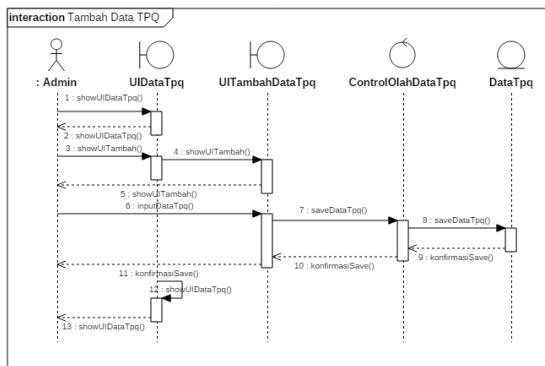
interaction Tambah Data TPQ

: Admin

UIDataTpq

UITambahDataTpq

ControlOlahDataTpq

DataTpq

1 : showUIDataTpq()

2 : showUIDataTpq()

3 : showUITambah()

4 : showUITambah()

5 : showUITambah()

6 : inputDataTpq()

7 : saveDataTpq()

8 : saveDataTpq()

9 : konfirmasiSave()

10 : konfirmasiSave()

11 : konfirmasiSave()

12 : showUIDataTpq()

13 : showUIDataTpq()